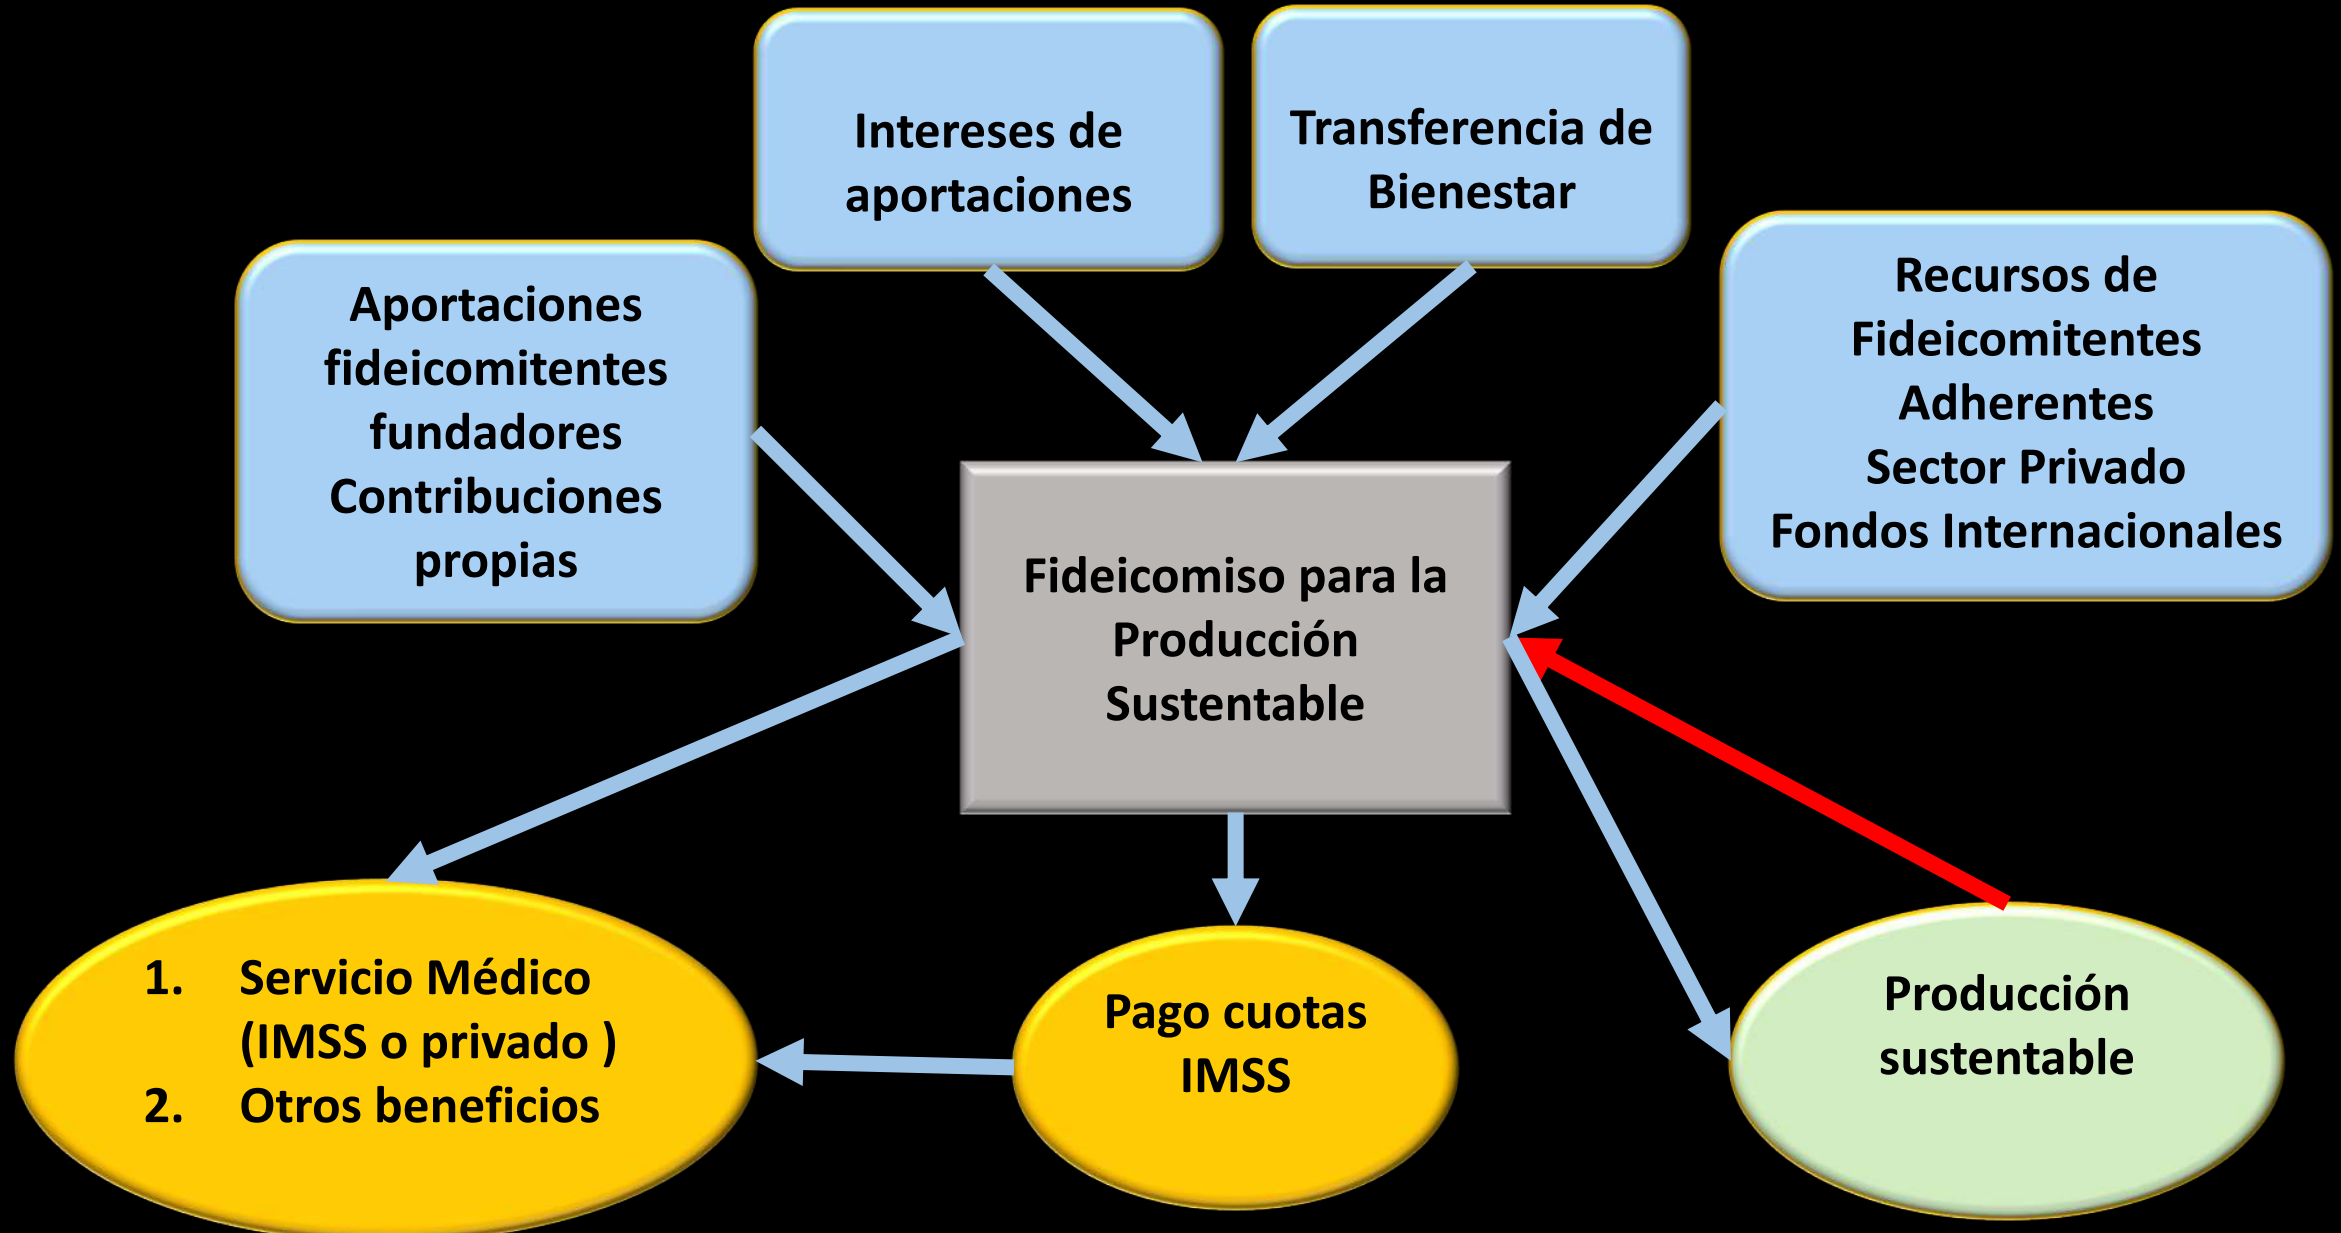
Intereses de aportaciones

Transferencia de Bienestar

Aportaciones fideicomitentes fundadores Contribuciones propias

Recursos de Fideicomitentes Adherentes Sector Privado Fondos Internacionales

Fideicomiso para la Producción Sustentable

1. Servicio Médico (IMSS o privado )
2. Otros beneficios

Pago cuotas IMSS

Producción sustentable